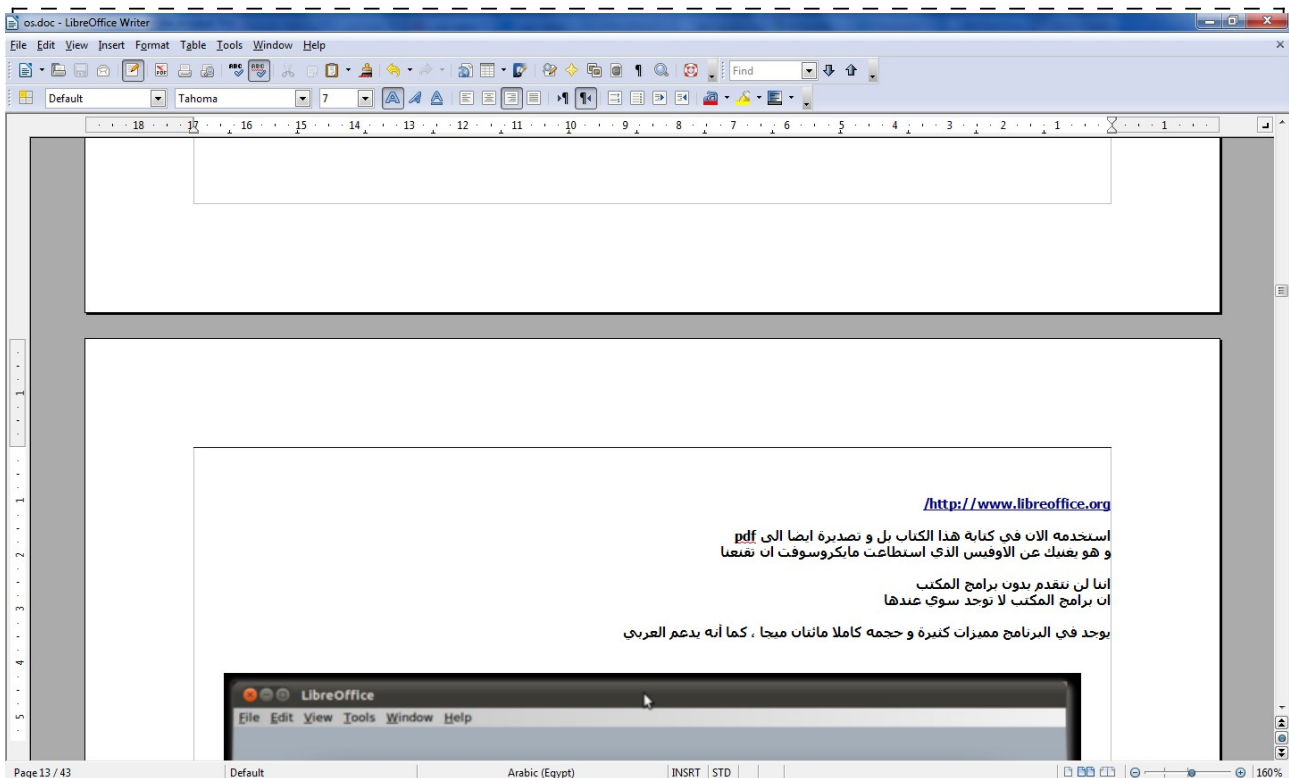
os.doc - LibreOffice Writer

File Edit View Insert Format Table Tools Window Help

Find

Default Tahoma 7

18 17 16 15 14 13 12 11 10 9 8 7 6 5 4 3 2 1 1

/http://www.libreoffice.org

استخدمه الان في كتابة هذا الكتاب بل و تصديرة ايضا الى pdf
و هو يغنيك عن الاوفيس الذى استطاعت مايكروسوفت ان تقنعنا

اننا لن نتقدم بدون برامج المكتب
ان برامج المكتب لا توجد سوى عندها

يوجد في البرنامج مميزات كثيرة و حجمه كاملا مائتان ميجا ، كما أنه يدعم العربي

LibreOffice
File Edit View Tools Window Help

Page 13 / 43 Default Arabic (Egypt) INSRT STD 160%